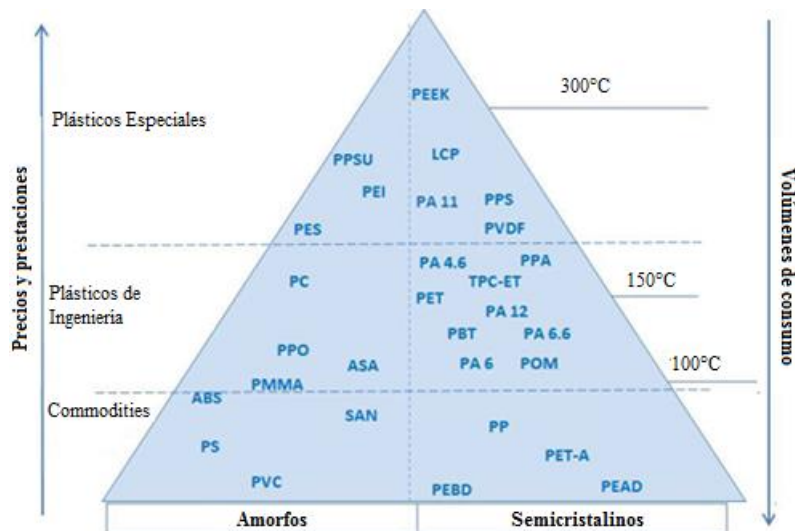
Precios y prestaciones

Plásticos Especiales

Plásticos de Ingenieria

Commodities

PEEK

300°C

PPSU

LCP

PEI

PA 11

PPS

PES

PVDF

PA 4.6

PPA

PC

TPC-ET

150°C

PET

PA 12

PBT

PA 6.6

PPO

ASA

PA 6

POM

100°C

PMMA

ABS

SAN

PP

PS

PET-A

PVC

PEBD

PEAD

Volúmenes de consumo

| Amorfos | Semicristalinos |
|---|---|